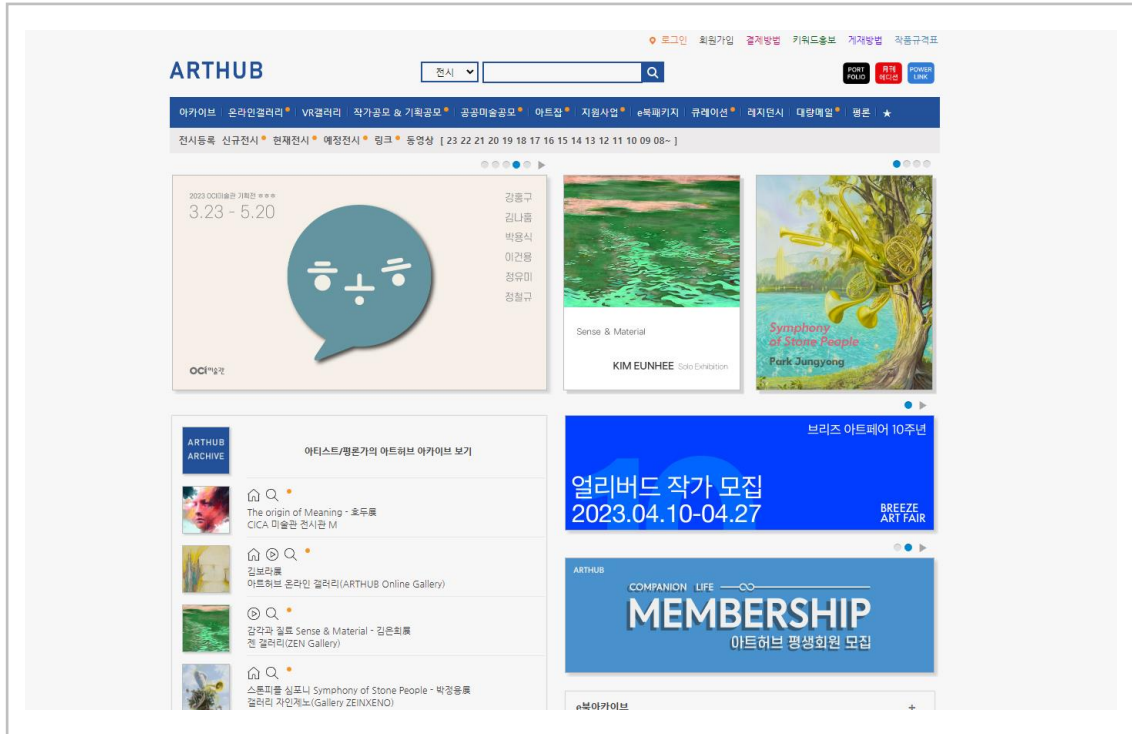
로그인 회원가입 결제방법 키워드홍보 게재방법 작품규격표

ARTHUB

전시

PORT FOLIO 퍼펙 에디션 POWER LINK

아카이브 | 온라인갤러리 | VR갤러리 | 작가공모 & 기획공모 | 공공미술공모 | 아트잡 | 지원사업 | e북패키지 | 큐레이션 | 레지던시 | 대량메일 | 평론 | ★

전시등록 신규전시 현재전시 예정전시 링크 동영상 [ 23 22 21 20 19 18 17 16 15 14 13 12 11 10 09 08~ ]

2023 OCI미술관 기획전
3.23 - 5.20

강홍구
김나홈
박용식
이건용
정유미
정철규

OCI미술관

Sense & Material

KIM EUNHEE Solo Exhibition

Symphony of Stone People
Park Jungyong

ARTHUB ARCHIVE

아티스트/평론가의 아트허브 아카이브 보기

The origin of Meaning - 호두展
CICA 미술관 전시관 M

김보라展
아트허브 온라인 갤러리(ARTHUB Online Gallery)

감각과 질료 Sense & Material - 김은희展
젠 갤러리(ZEN Gallery)

스톤피플 심포니 Symphony of Stone People - 박정용展
갤러리 자인제노(Gallery ZEINXENO)

브리즈 아트페어 10주년
얼리버드 작가 모집
2023.04.10-04.27
BREEZE ART FAIR

ARTHUB
COMPANION LIFE
MEMBERSHIP
아트허브 평생회원 모집

e북아카이브